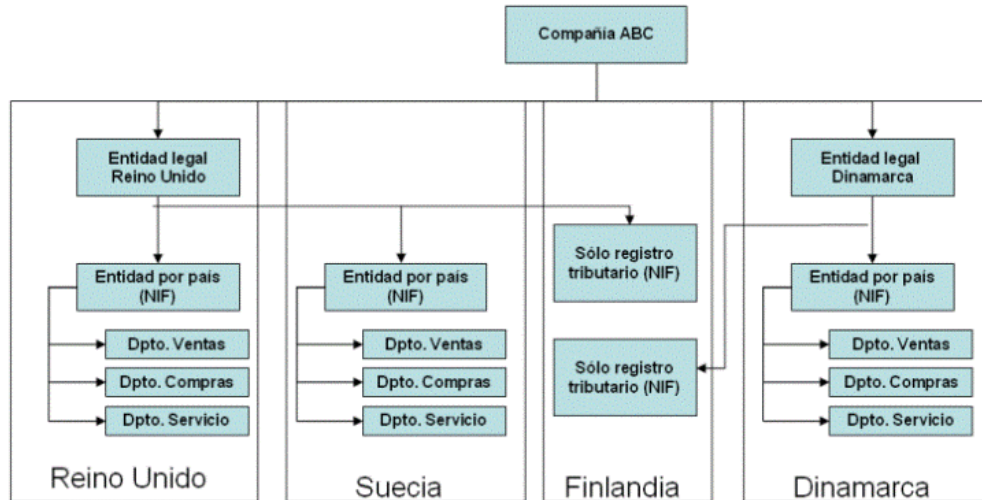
Compañía ABC

Entidad legal Reino Unido

Entidad por país (NIF)

Dpto. Ventas

Dpto. Compras

Dpto. Servicio

Reino Unido

Entidad por país (NIF)

Dpto. Ventas

Dpto. Compras

Dpto. Servicio

Suecia

Sólo registro tributario (NIF)

Sólo registro tributario (NIF)

Finlandia

Entidad legal Dinamarca

Entidad por país (NIF)

Dpto. Ventas

Dpto. Compras

Dpto. Servicio

Dinamarca